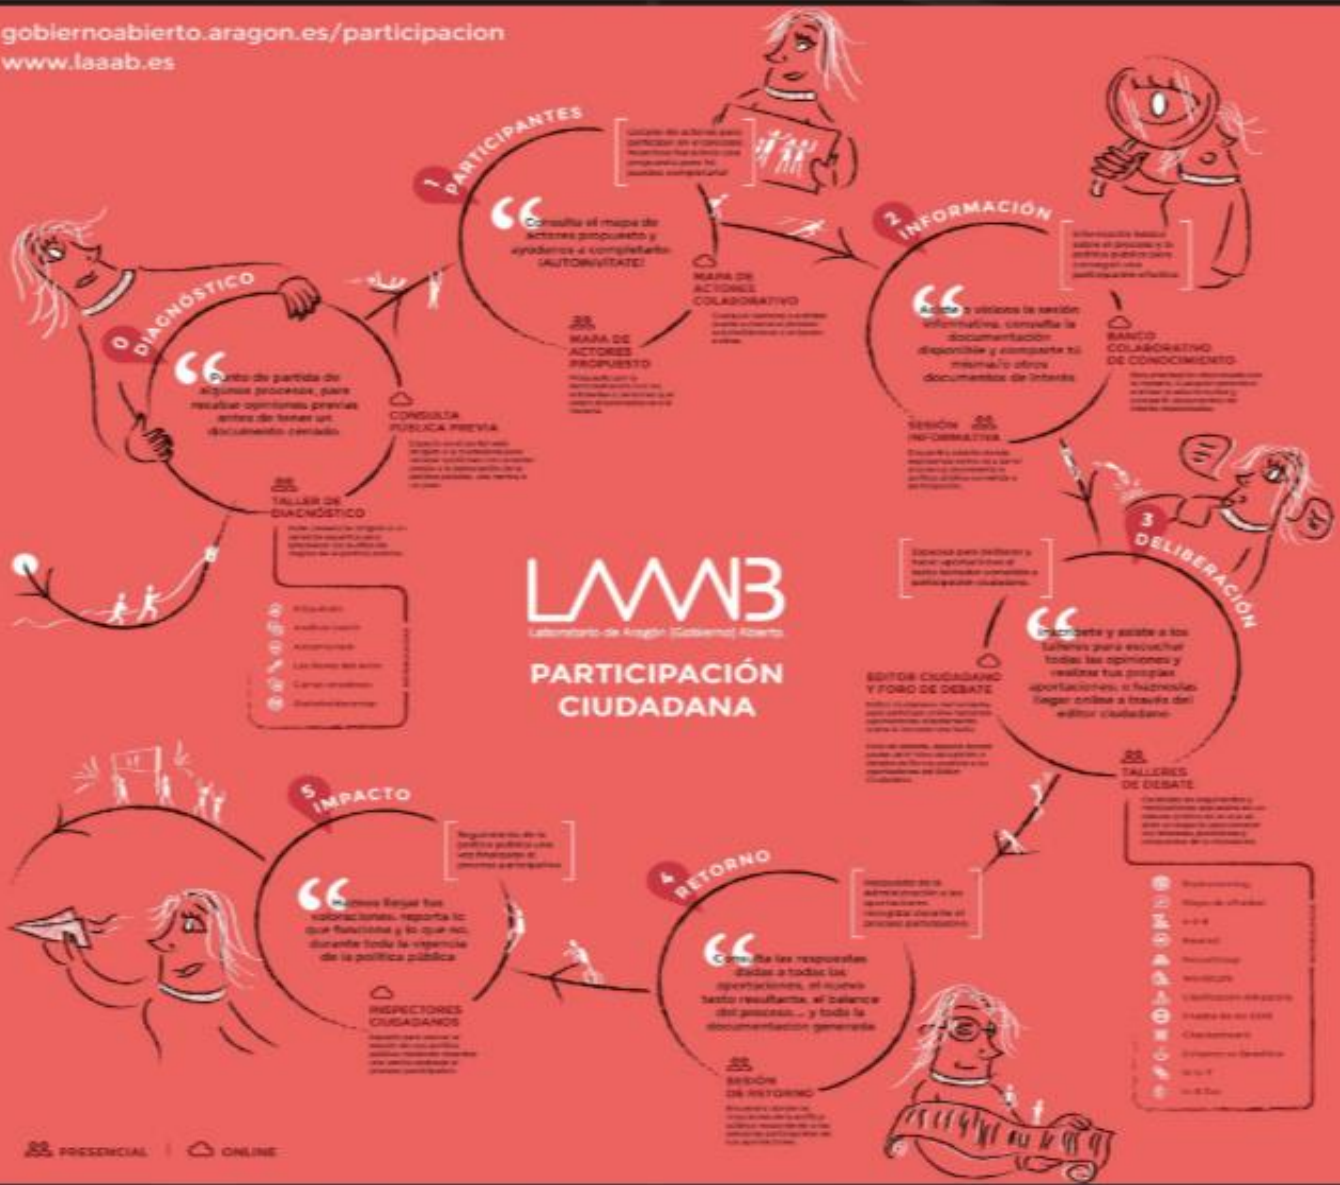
gobiernoabierto.aragon.es/participacion
www.laaab.es

0 DIAGNÓSTICO

Punto de partida de algunos procesos, para recabar opiniones previas antes de tener un documento cerrado.

CONSULTA PÚBLICA PREVIA

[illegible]

TALLER DE DIAGNÓSTICO

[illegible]

1 PARTICIPANTES

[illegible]

Consulta el mapa de actores propuesto y ayúdanos a completarlo ¡AUTOINVÍTATE!

MAPA DE ACTORES COLABORATIVO

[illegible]

MAPA DE ACTORES PROPUESTO

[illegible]

2 INFORMACIÓN

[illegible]

Acude o visiona la sesión informativa, consulta la documentación disponible y comparte tú mismo/a otros documentos de interés

BANCO COLABORATIVO DE CONOCIMIENTO

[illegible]

SESIÓN INFORMATIVA

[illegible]

3 DELIBERACIÓN

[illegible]

Inscríbete y asiste a los talleres para escuchar todas las opiniones y realizar tus propias aportaciones, o hacérselas llegar online a través del editor ciudadano

EDITOR CIUDADANO Y FORO DE DEBATE

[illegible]

TALLERES DE DEBATE

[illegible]

LAAAB
Laboratorio de Aragón [Gobierno] Abierto

PARTICIPACIÓN CIUDADANA

4 RETORNO

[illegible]

Consulta las respuestas dadas a todas las aportaciones, el nuevo texto resultante, el balance del proceso... y toda la documentación generada

SESIÓN DE RETORNO

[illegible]

5 IMPACTO

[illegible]

Puedes dejar tus valoraciones, reporta lo que funciona y lo que no, durante toda la vigencia de la política pública

INSPECTORES CIUDADANOS

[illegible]

PRESENCIAL | ONLINE